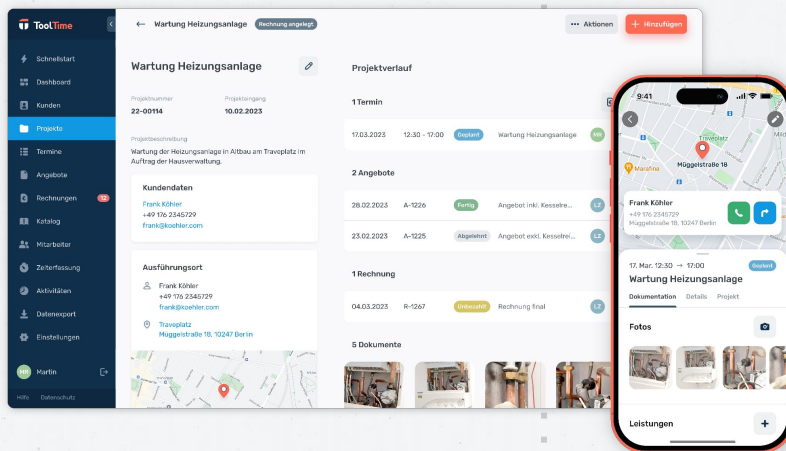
ToolTime

Schnellstart
Dashboard
Kunden
Projekte
Termine
Angebote
Rechnungen 12
Katalog
Mitarbeiter
Zeiterfassung
Aktivitäten
Datenexport
Einstellungen

MR Martin

Hilfe Datenschutz

Wartung Heizungsanlage Rechnung angelegt

Aktionen
Hinzufügen

Wartung Heizungsanlage

Projektnummer
22-00114

Projekteingang
10.02.2023

Projektbeschreibung
Wartung der Heizungsanlage in Altbau am Traveplatz im Auftrag der Hausverwaltung.

Kundendaten
Frank Köhler
+49 176 2345729
frank@koehler.com

Ausführungsort
Frank Köhler
+49 176 2345729
frank@koehler.com
Traveplatz
Müggelstraße 18, 10247 Berlin

Projektverlauf

1 Termin

| 17.03.2023 | 12:30 - 17:00 | Geplant | Wartung Heizungsanlage | MR |

2 Angebote

| 28.02.2023 | A-1226 | Fertig | Angebot inkl. Kesselrei... | LZ |
| 23.02.2023 | A-1225 | Abgelehnt | Angebot exkl. Kesselrei... | LZ |

1 Rechnung

| 04.03.2023 | R-1267 | Unbezahlt | Rechnung final | LZ |

5 Dokumente

9:41

Traveplatz
Müggelstraße 18
Marafina

Frank Köhler
+49 176 2345729
Müggelstraße 18, 10247 Berlin

17. Mar. 12:30 → 17:00 Geplant
Wartung Heizungsanlage
Dokumentation Details Projekt

Fotos

Leistungen